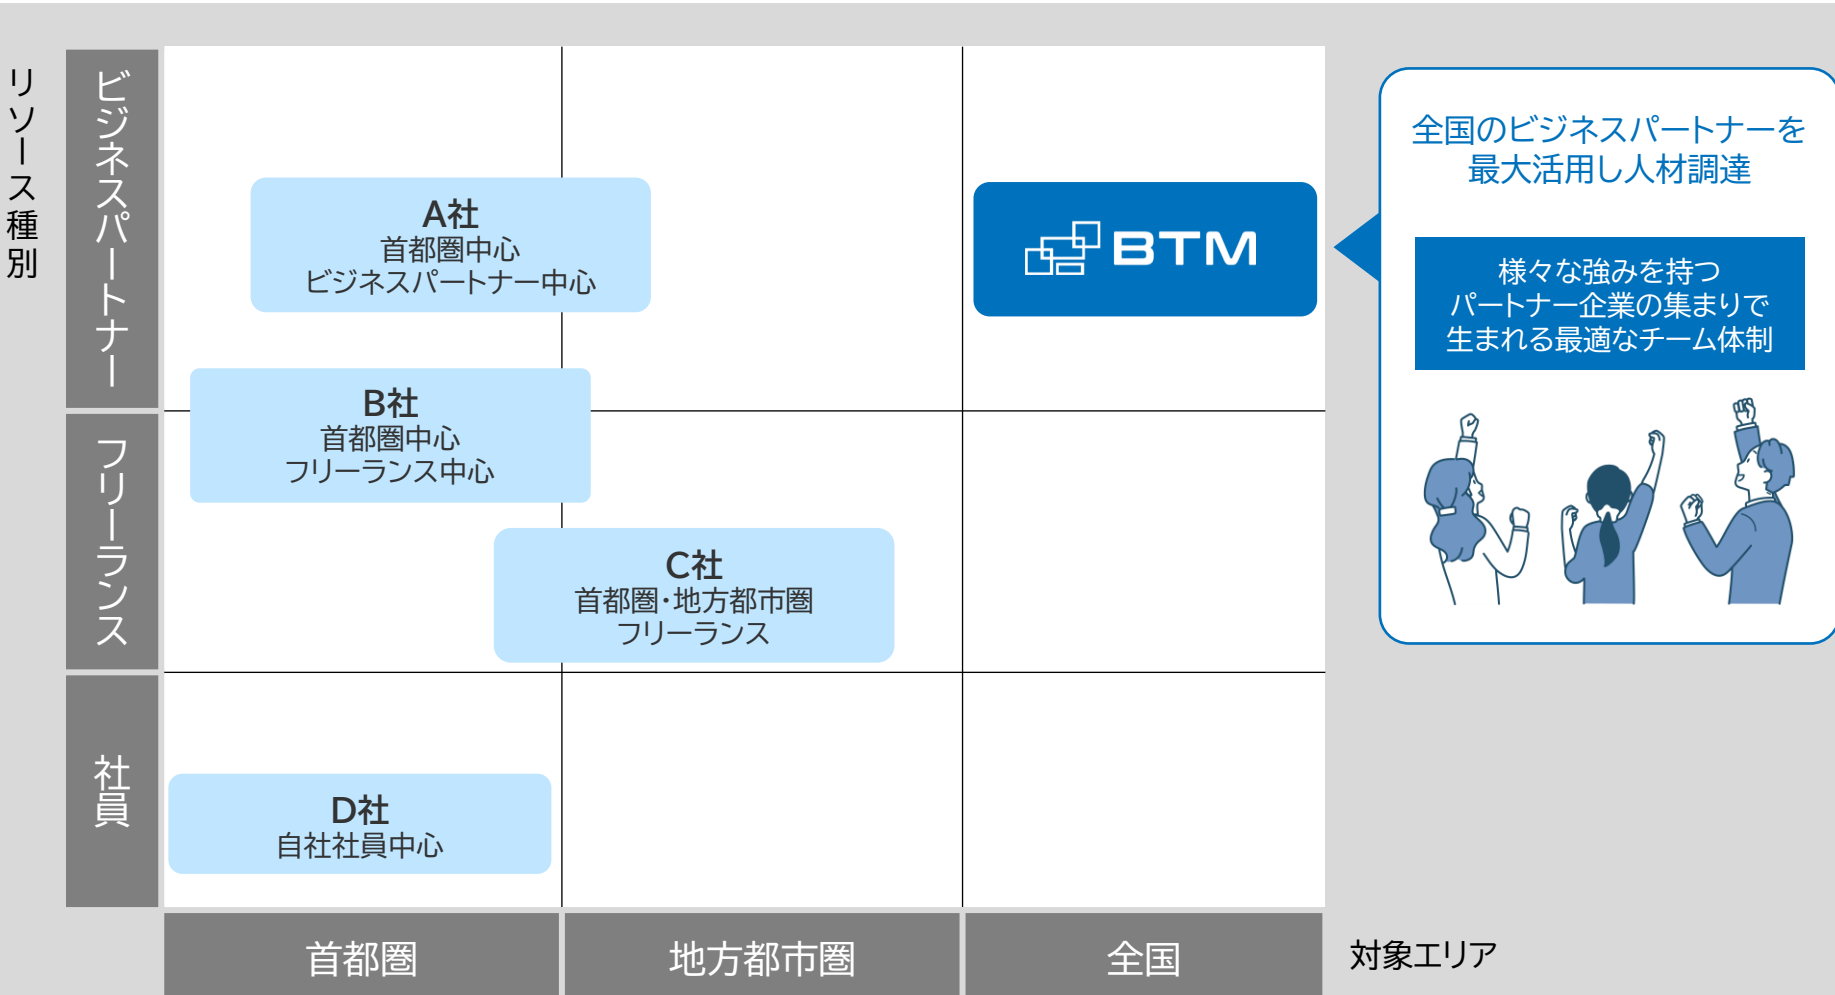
リソース種別

ビジネスパートナー

フリーランス

社員

A社
首都圏中心
ビジネスパートナー中心

B社
首都圏中心
フリーランス中心

C社
首都圏･地方都市圏
フリーランス

D社
自社社員中心

BTM

全国のビジネスパートナーを最大活用し人材調達

様々な強みを持つ
パートナー企業の集まりで
生まれる最適なチーム体制

首都圏

地方都市圏

全国

対象エリア